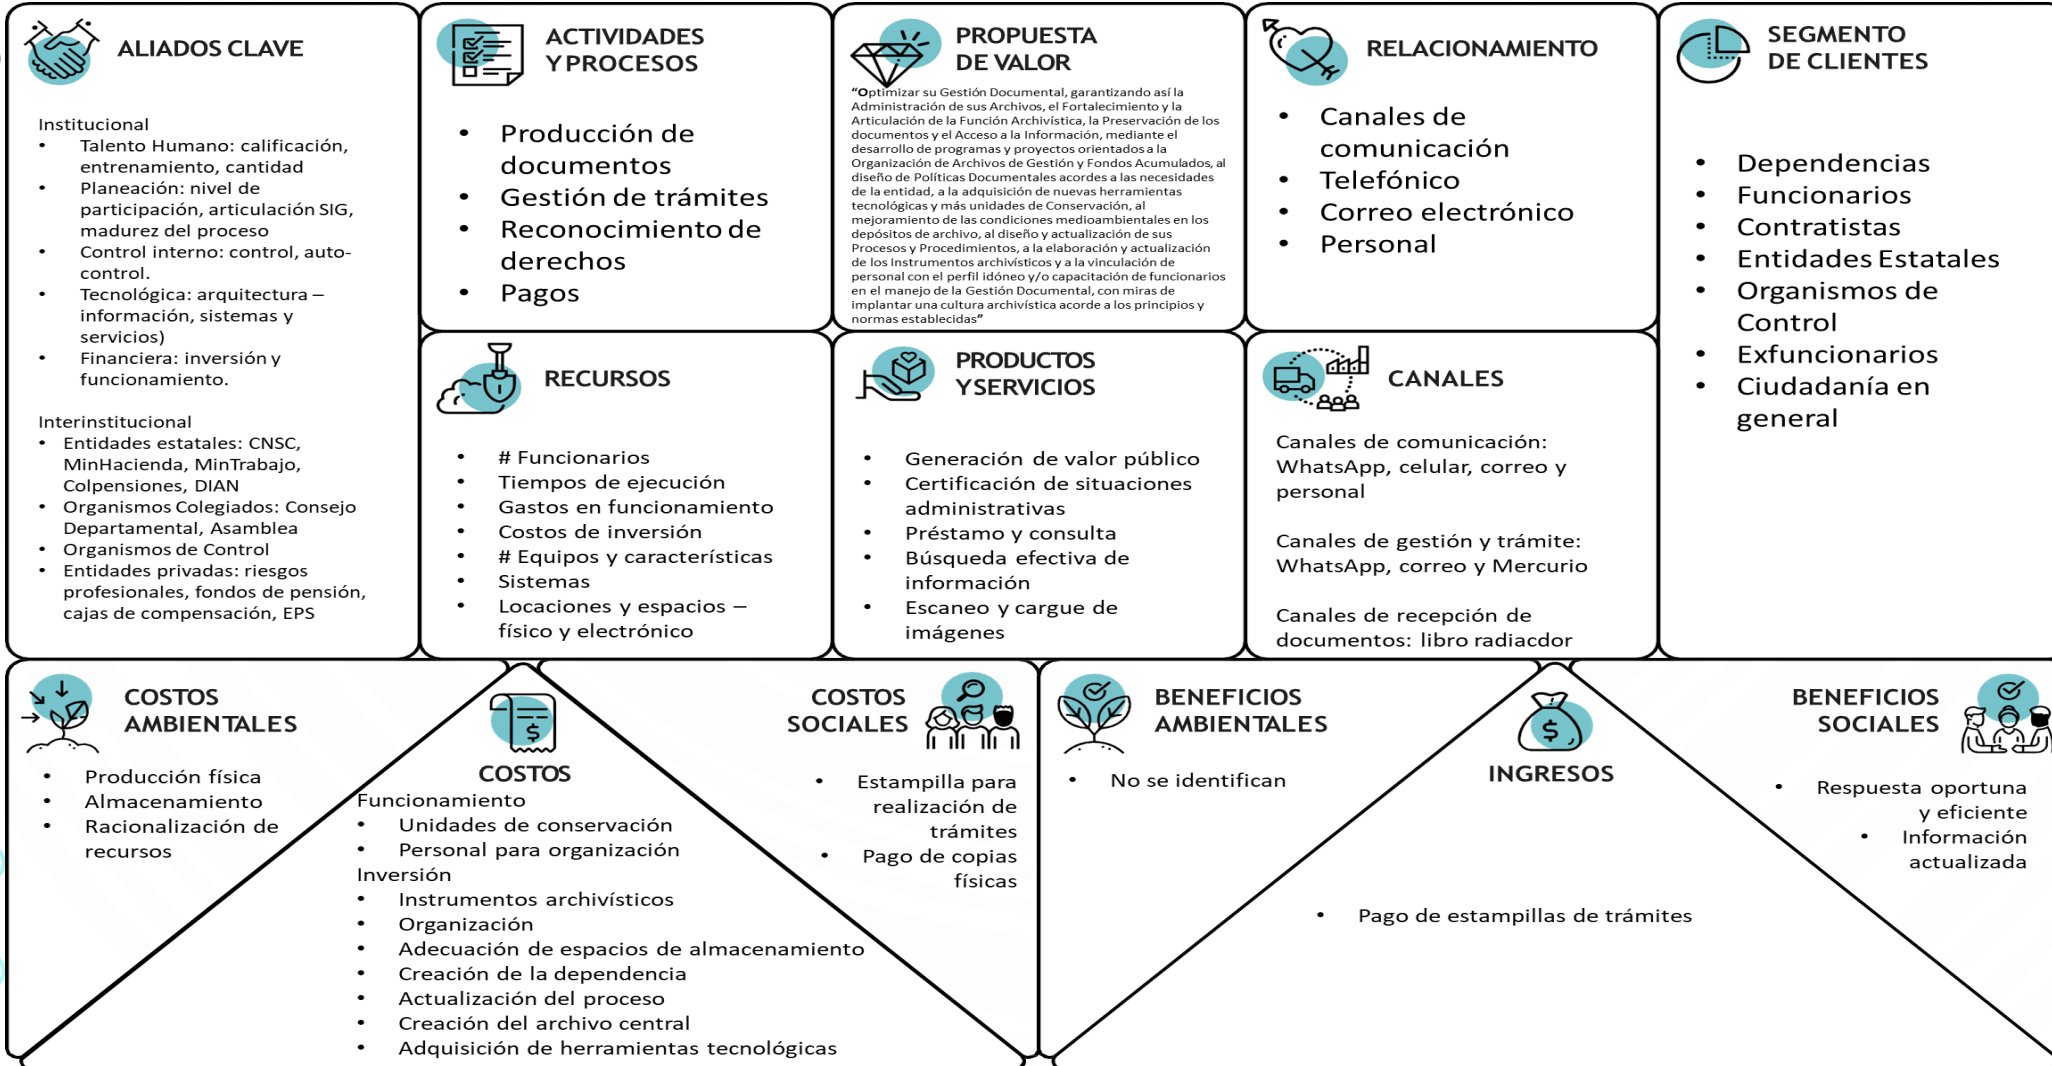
ALIADOS CLAVE

Institucional
- Talento Humano: calificación, entrenamiento, cantidad
- Planeación: nivel de participación, articulación SIG, madurez del proceso
- Control interno: control, auto-control.
- Tecnológica: arquitectura – información, sistemas y servicios)
- Financiera: inversión y funcionamiento.

Interinstitucional
- Entidades estatales: CNSC, MinHacienda, MinTrabajo, Colpensiones, DIAN
- Organismos Colegiados: Consejo Departamental, Asamblea
- Organismos de Control
- Entidades privadas: riesgos profesionales, fondos de pensión, cajas de compensación, EPS

ACTIVIDADES Y PROCESOS

- Producción de documentos
- Gestión de trámites
- Reconocimiento de derechos
- Pagos

PROPUESTA DE VALOR

"Optimizar su Gestión Documental, garantizando así la Administración de sus Archivos, el Fortalecimiento y la Articulación de la Función Archivística, la Preservación de los documentos y el Acceso a la Información, mediante el desarrollo de programas y proyectos orientados a la Organización de Archivos de Gestión y Fondos Acumulados, al diseño de Políticas Documentales acordes a las necesidades de la entidad, a la adquisición de nuevas herramientas tecnológicas y más unidades de Conservación, al mejoramiento de las condiciones medioambientales en los depósitos de archivo, al diseño y actualización de sus Procesos y Procedimientos, a la elaboración y actualización de los Instrumentos archivísticos y a la vinculación de personal con el perfil idóneo y/o capacitación de funcionarios en el manejo de la Gestión Documental, con miras de implantar una cultura archivística acorde a los principios y normas establecidas"

RELACIONAMIENTO

- Canales de comunicación
- Telefónico
- Correo electrónico
- Personal

SEGMENTO DE CLIENTES

- Dependencias
- Funcionarios
- Contratistas
- Entidades Estatales
- Organismos de Control
- Exfuncionarios
- Ciudadanía en general

RECURSOS

- # Funcionarios
- Tiempos de ejecución
- Gastos en funcionamiento
- Costos de inversión
- # Equipos y características
- Sistemas
- Locaciones y espacios – físico y electrónico

PRODUCTOS Y SERVICIOS

- Generación de valor público
- Certificación de situaciones administrativas
- Préstamo y consulta
- Búsqueda efectiva de información
- Escaneo y cargue de imágenes

CANALES

Canales de comunicación: WhatsApp, celular, correo y personal

Canales de gestión y trámite: WhatsApp, correo y Mercurio

Canales de recepción de documentos: libro radiacdor

COSTOS AMBIENTALES

- Producción física
- Almacenamiento
- Racionalización de recursos

COSTOS

Funcionamiento
- Unidades de conservación
- Personal para organización
Inversión
- Instrumentos archivísticos
- Organización
- Adecuación de espacios de almacenamiento
- Creación de la dependencia
- Actualización del proceso
- Creación del archivo central
- Adquisición de herramientas tecnológicas

COSTOS SOCIALES

- Estampilla para realización de trámites
- Pago de copias físicas

BENEFICIOS AMBIENTALES

- No se identifican

INGRESOS

- Pago de estampillas de trámites

BENEFICIOS SOCIALES

- Respuesta oportuna y eficiente
- Información actualizada